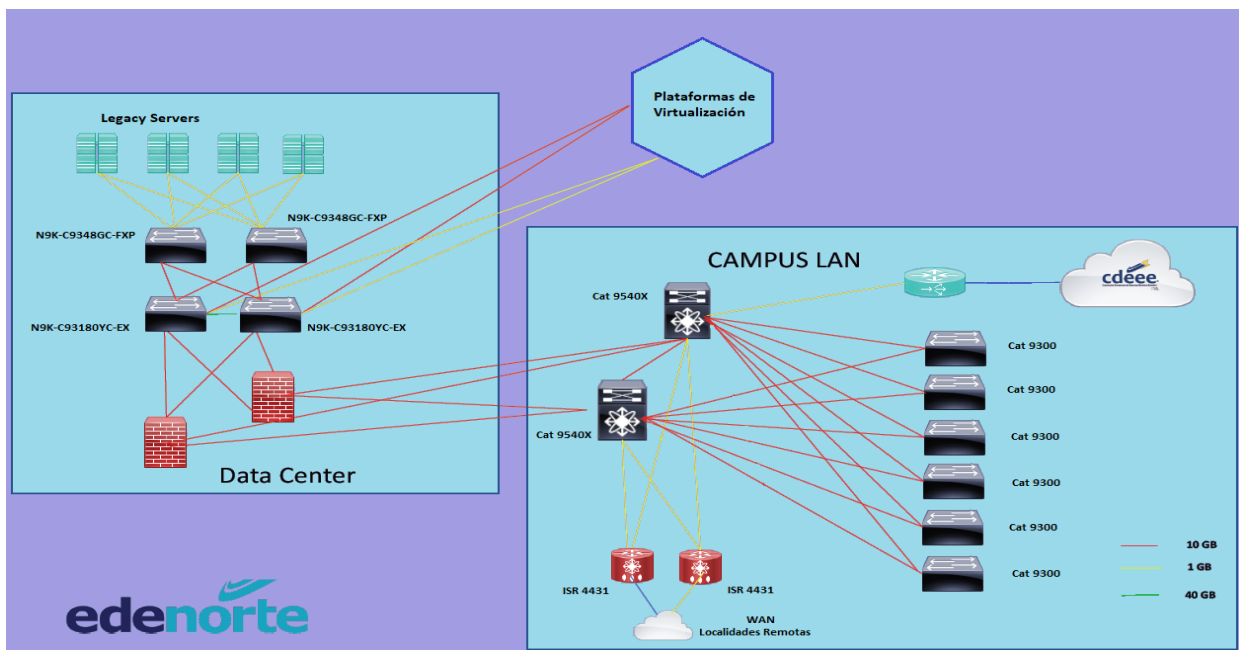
Plataformas de Virtualización

Legacy Servers

N9K-C9348GC-FXP

N9K-C9348GC-FXP

N9K-C93180YC-EX

N9K-C93180YC-EX

Data Center

CAMPUS LAN

cdeee

Cat 9540X

Cat 9540X

Cat 9300

Cat 9300

Cat 9300

Cat 9300

Cat 9300

Cat 9300

ISR 4431

ISR 4431

WAN
Localidades Remotas

10 GB

1 GB

40 GB

edenorte